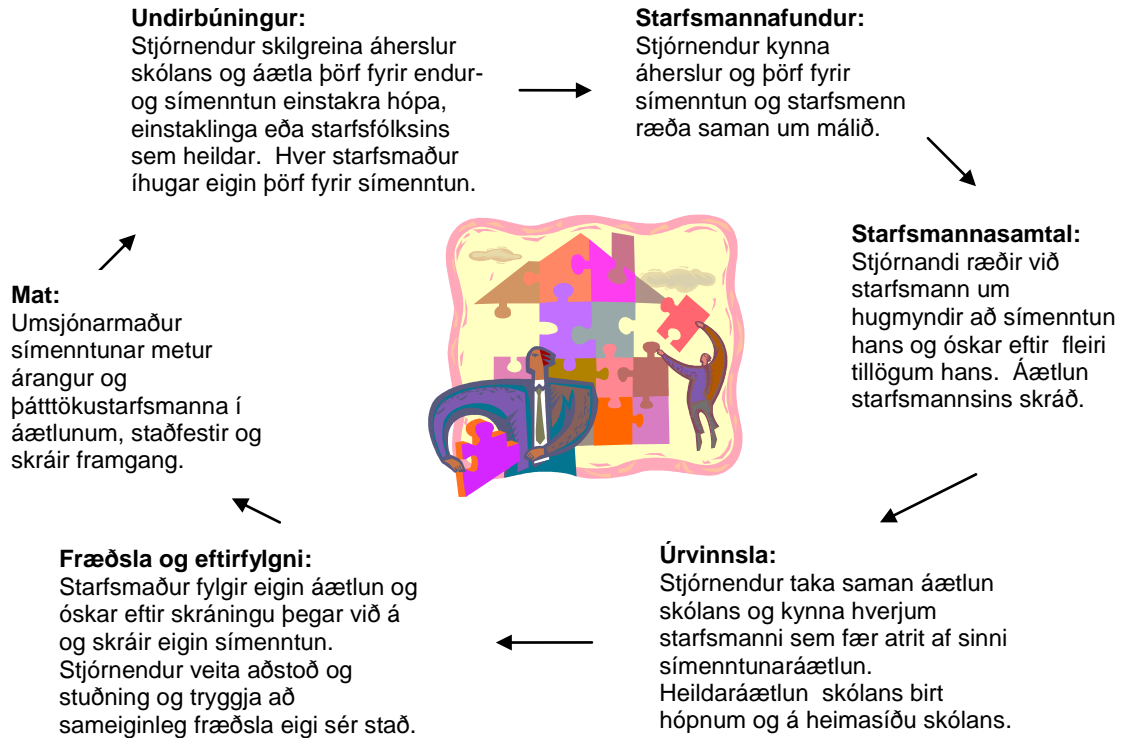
**Undirbúningur:**
Stjórnendur skilgreina áherslur skólans og áætla þörf fyrir endur- og símenntun einstakra hópa, einstaklinga eða starfsfólksins sem heildar. Hver starfsmaður íhugar eigin þörf fyrir símenntun.

**Starfsmannafundur:**
Stjórnendur kynna áherslur og þörf fyrir símenntun og starfsmenn ræða saman um málið.

**Starfsmannasamtal:**
Stjórnandi ræðir við starfsmann um hugmyndir að símenntun hans og óskar eftir fleiri tillögum hans. Áætlun starfsmannsins skráð.

**Úrvinnsla:**
Stjórnendur taka saman áætlun skólans og kynna hverjum starfsmanni sem fær atrit af sinni símenntunaráætlun. Heildaráætlun skólans birt hópnum og á heimasíðu skólans.

**Fræðsla og eftirfylgni:**
Starfsmaður fylgir eigin áætlun og óskar eftir skráningu þegar við á og skráir eigin símenntun. Stjórnendur veita aðstoð og stuðning og tryggja að sameiginleg fræðsla eigi sér stað.

**Mat:**
Umsjónarmaður símenntunar metur árangur og þátttökustarfsmanna í áætlunum, staðfestir og skráir framgang.